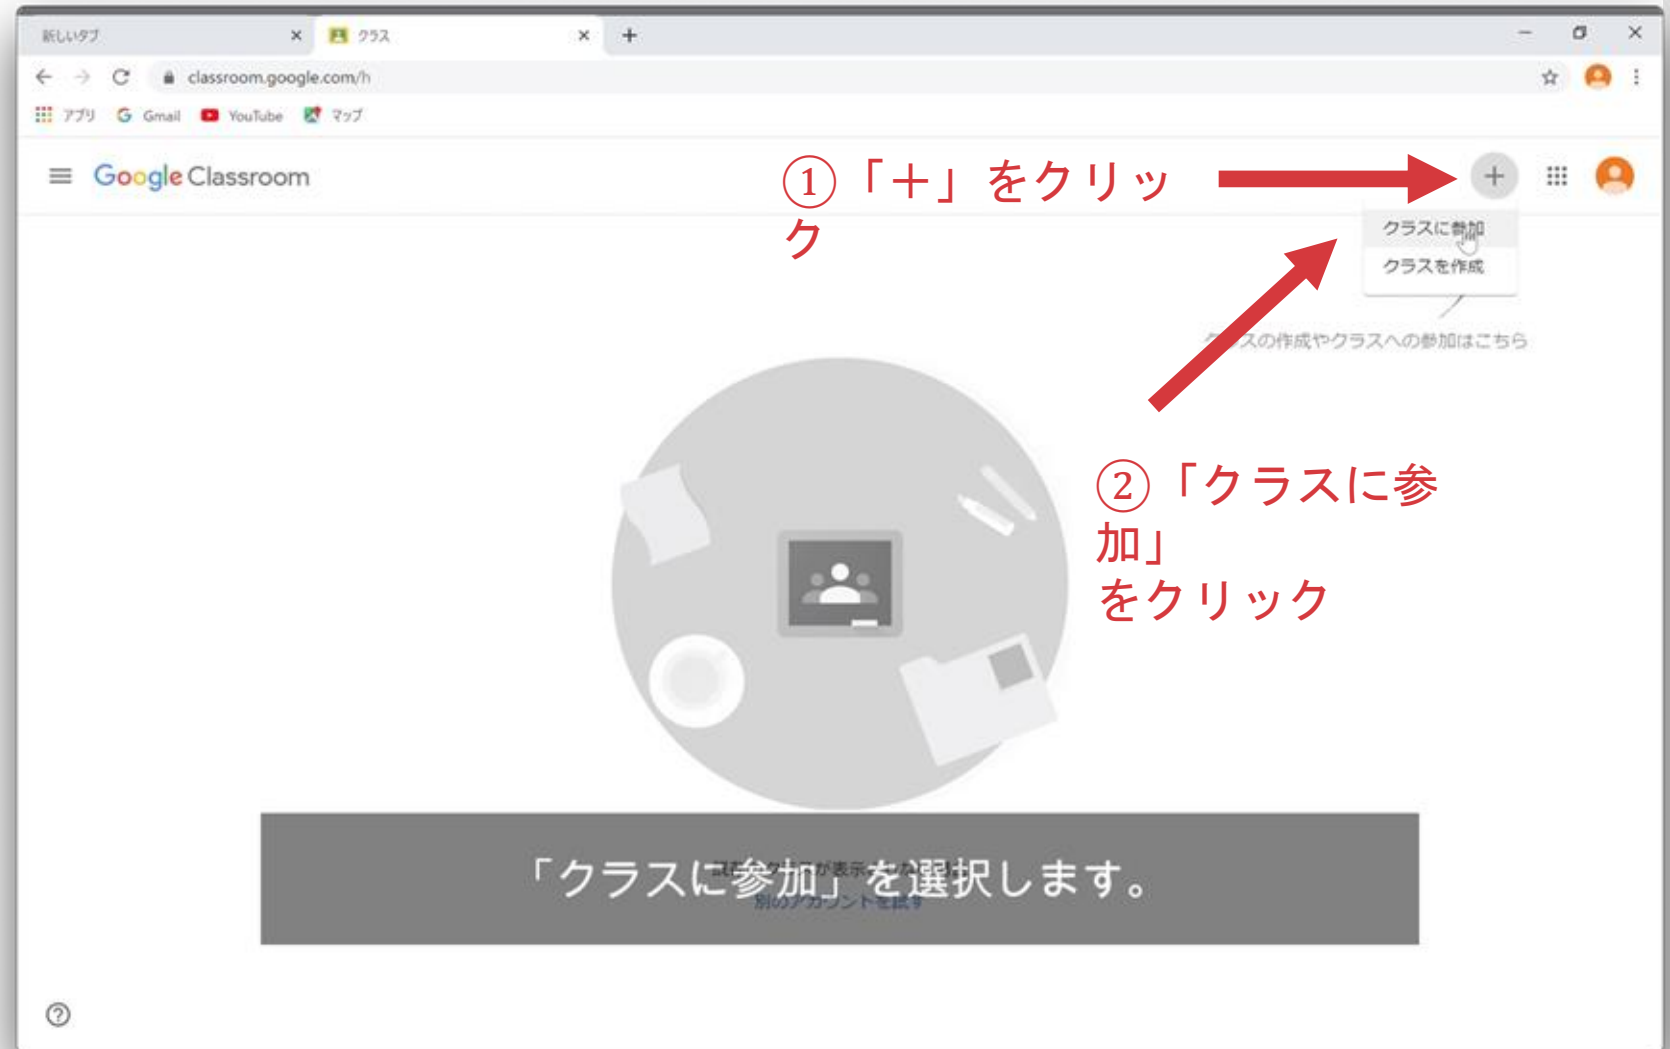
新しいタブ ×
クラス ×
+
classroom.google.com/h
アプリ Gmail YouTube マップ

Google Classroom

①「+」をクリック

クラスに参加
クラスを作成

クラスの作成やクラスへの参加はこちら

②「クラスに参加」
をクリック

「クラスに参加」を選択します。

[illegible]
別のアカウントを試す